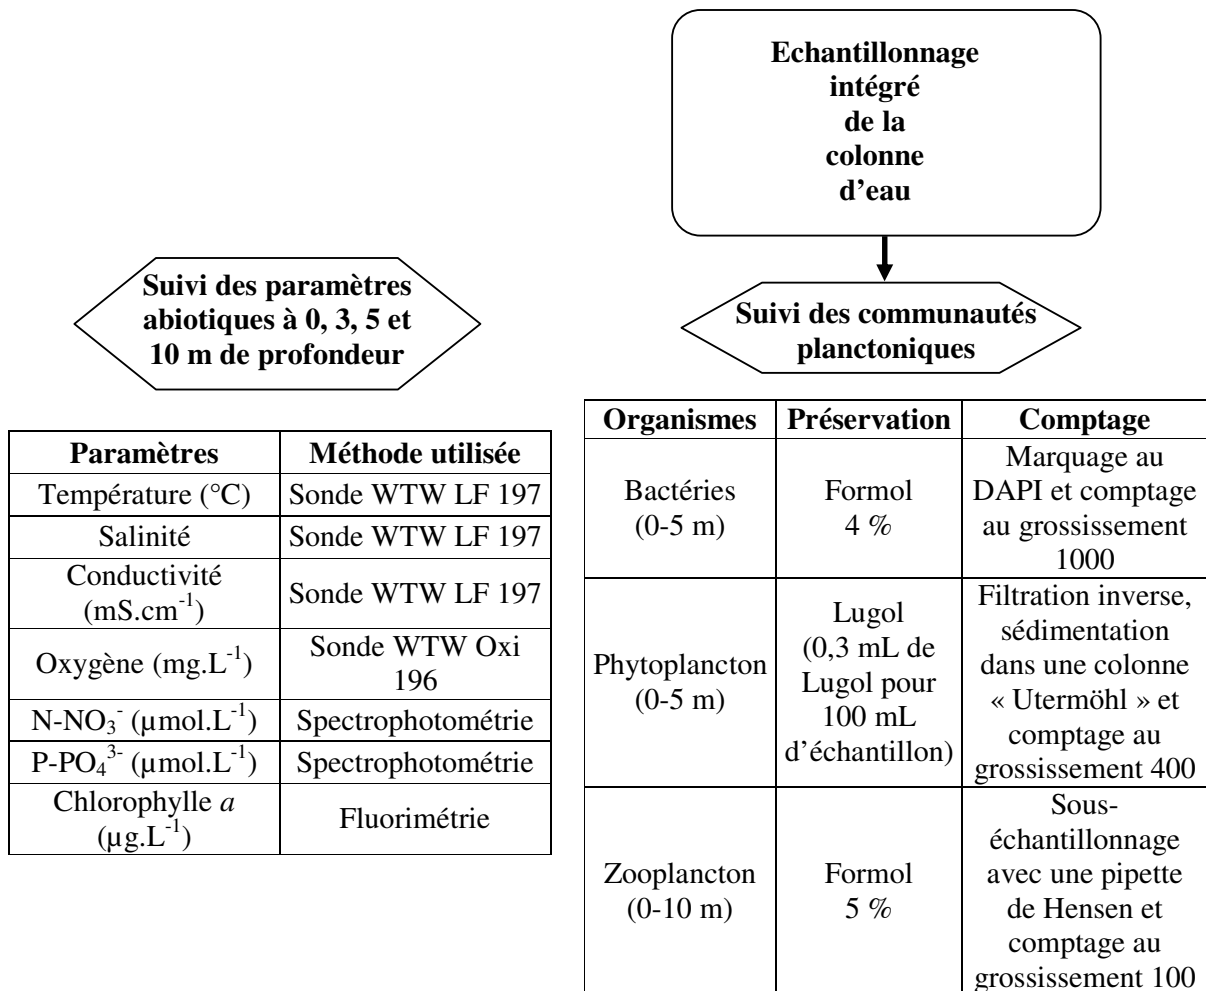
Echantillonnage intégré de la colonne d'eau

Suivi des paramètres abiotiques à 0, 3, 5 et 10 m de profondeur

Suivi des communautés planctoniques

| Paramètres | Méthode utilisée |
|---|---|
| Température (°C) | Sonde WTW LF 197 |
| Salinité | Sonde WTW LF 197 |
| Conductivité ($mS.cm^{-1}$) | Sonde WTW LF 197 |
| Oxygène ($mg.L^{-1}$) | Sonde WTW Oxi 196 |
| N-$NO_3^-$ ($\mu mol.L^{-1}$) | Spectrophotométrie |
| P-$PO_4^{3-}$ ($\mu mol.L^{-1}$) | Spectrophotométrie |
| Chlorophylle *a* ($\mu g.L^{-1}$) | Fluorimétrie |

| Organismes | Préservation | Comptage |
|---|---|---|
| Bactéries (0-5 m) | Formol 4 % | Marquage au DAPI et comptage au grossissement 1000 |
| Phytoplancton (0-5 m) | Lugol (0,3 mL de Lugol pour 100 mL d'échantillon) | Filtration inverse, sédimentation dans une colonne « Utermöhl » et comptage au grossissement 400 |
| Zooplancton (0-10 m) | Formol 5 % | Sous-échantillonnage avec une pipette de Hensen et comptage au grossissement 100 |